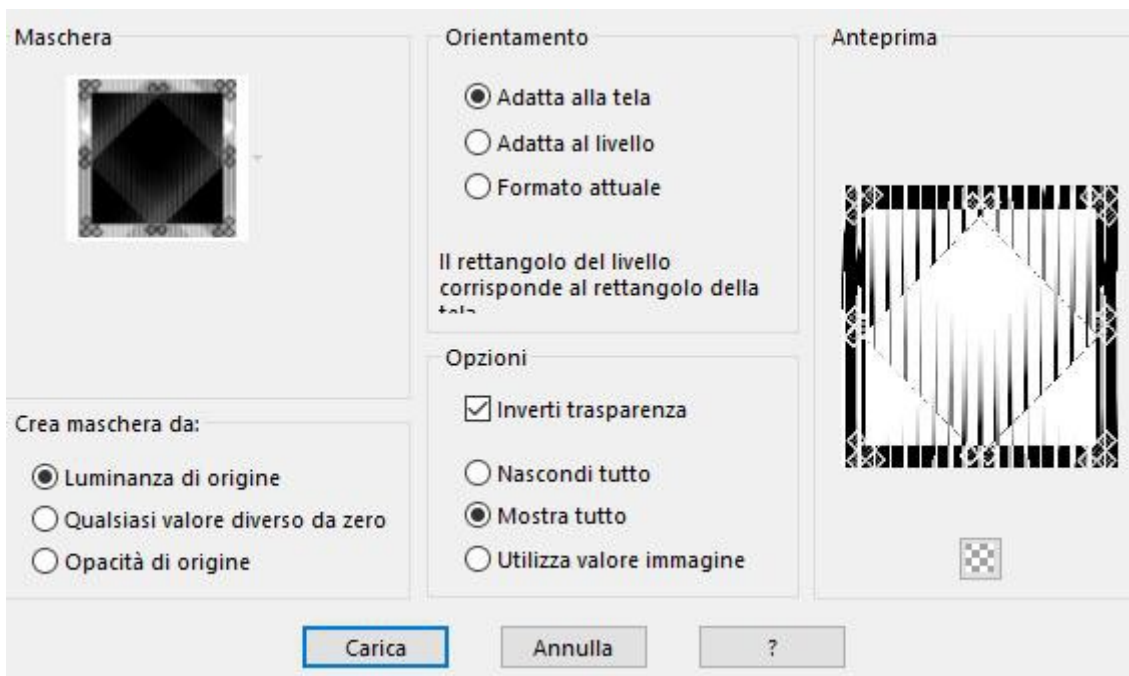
Maschera

Orientamento

Adatta alla tela

Adatta al livello

Formato attuale

Il rettangolo del livello corrisponde al rettangolo della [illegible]

Anteprima

Opzioni

Inverti trasparenza

Nascondi tutto

Mostra tutto

Utilizza valore immagine

Crea maschera da:

Luminanza di origine

Qualsiasi valore diverso da zero

Opacità di origine

Carica

Annulla

?